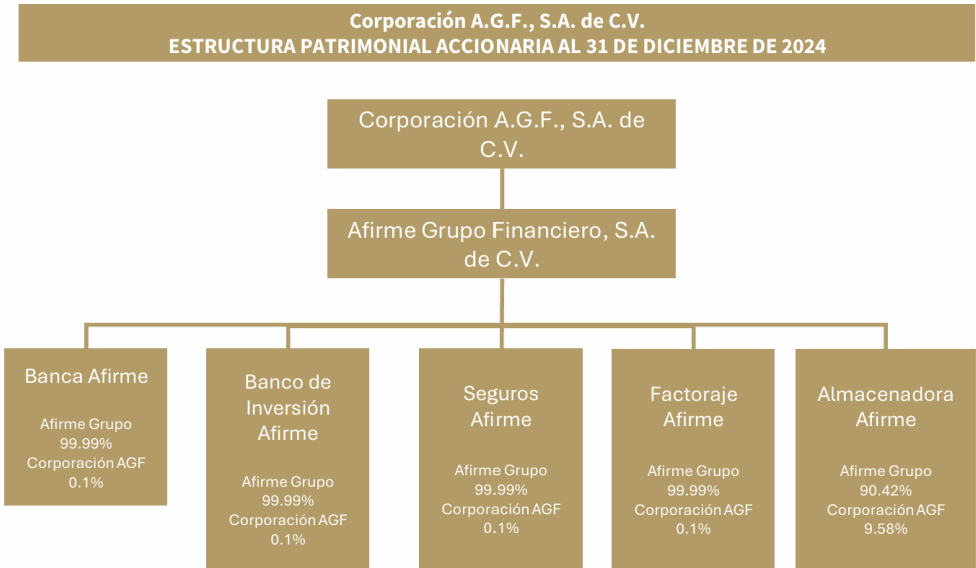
Corporación A.G.F., S.A. de C.V.
ESTRUCTURA PATRIMONIAL ACCIONARIA AL 31 DE DICIEMBRE DE 2024

Corporación A.G.F., S.A. de C.V.

Afirme Grupo Financiero, S.A. de C.V.

Banca Afirme

Afirme Grupo 99.99%
Corporación AGF 0.1%

Banco de Inversión Afirme

Afirme Grupo 99.99%
Corporación AGF 0.1%

Seguros Afirme

Afirme Grupo 99.99%
Corporación AGF 0.1%

Factoraje Afirme

Afirme Grupo 99.99%
Corporación AGF 0.1%

Almacenadora Afirme

Afirme Grupo 90.42%
Corporación AGF 9.58%